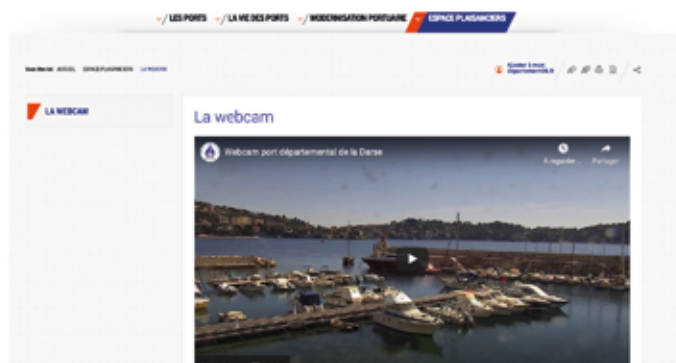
LES PORTS LA VIE DES PORTS MODERNISATION PORTUAIRE ESPACE PLAISANCIERS

Vous êtes ici : ACCUEIL ESPACE PLAISANCIERS LA WEBCAM

Ajouter à mon département06.fr

LA WEBCAM

La webcam

Webcam port départemental de la Darse

À regarder... Partager